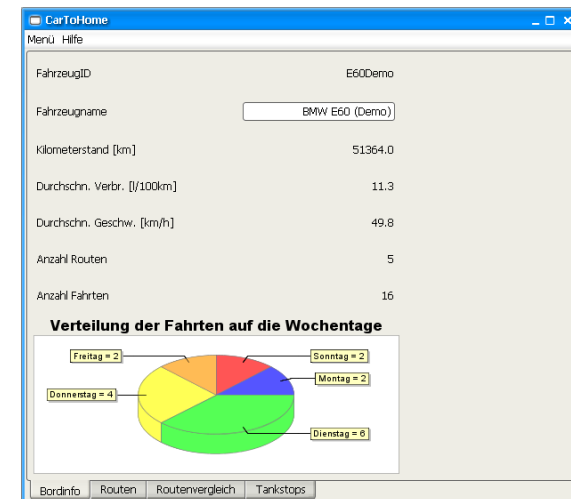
CarToHome
Menü Hilfe

| | |
|---|---|
| FahrzeugID | E60Demo |
| Fahrzeugname | BMW E60 (Demo) |
| Kilometerstand [km] | 51364.0 |
| Durchschn. Verbr. [l/100km] | 11.3 |
| Durchschn. Geschw. [km/h] | 49.8 |
| Anzahl Routen | 5 |
| Anzahl Fahrten | 16 |

Verteilung der Fahrten auf die Wochentage

Freitag = 2
Sonntag = 2
Montag = 2
Donnerstag = 4
Dienstag = 6

Bordinfo | Routen | Routenvergleich | Tankstops